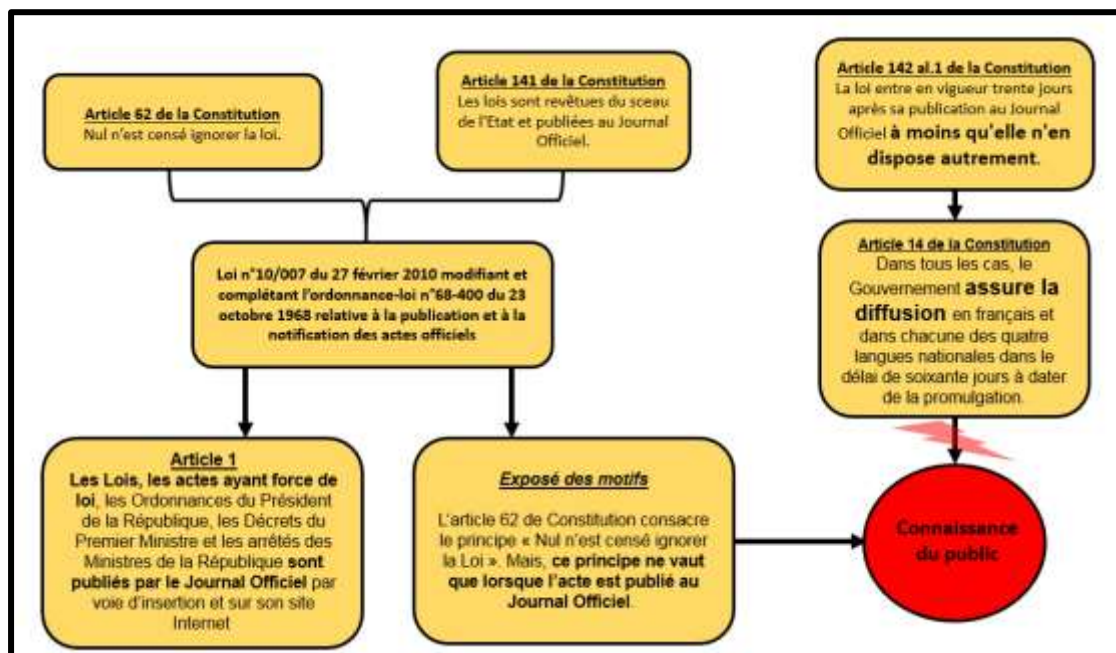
Article 62 de la Constitution
Nul n'est censé ignorer la loi.

Article 141 de la Constitution
Les lois sont revêtues du sceau de l'Etat et publiées au Journal Officiel.

Article 142 al.1 de la Constitution
La loi entre en vigueur trente jours après sa publication au Journal Officiel à moins qu'elle n'en dispose autrement.

Loi n°10/007 du 27 février 2010 modifiant et complétant l'ordonnance-loi n°68-400 du 23 octobre 1968 relative à la publication et à la notification des actes officiels

Article 14 de la Constitution
Dans tous les cas, le Gouvernement assure la diffusion en français et dans chacune des quatre langues nationales dans le délai de soixante jours à dater de la promulgation.

Article 1
Les Lois, les actes ayant force de loi, les Ordonnances du Président de la République, les Décrets du Premier Ministre et les arrêtés des Ministres de la République sont publiés par le Journal Officiel par voie d'insertion et sur son site Internet

Exposé des motifs
L'article 62 de Constitution consacre le principe « Nul n'est censé ignorer la Loi ». Mais, ce principe ne vaut que lorsque l'acte est publié au Journal Officiel.

Connaissance du public